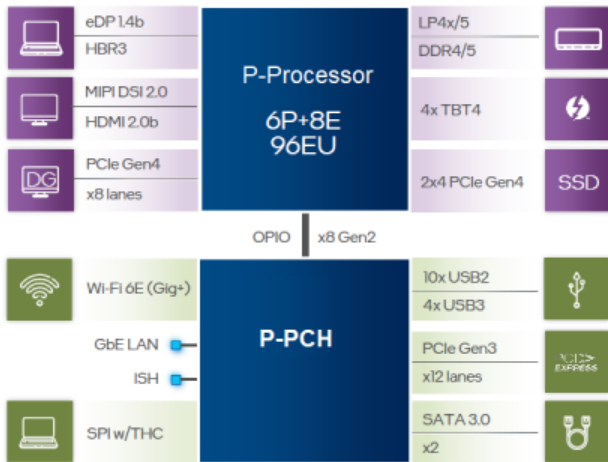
eDP 1.4b
HBR3

MIPI DSI 2.0
HDMI 2.0b

DG
PCIe Gen4
x8 lanes

P-Processor
6P+8E
96EU

LP4x/5
DDR4/5

4x TBT4

2x4 PCIe Gen4
SSD

OPIO
x8 Gen2

Wi-Fi 6E (Gig+)
GbE LAN
ISH
SPI w/THC

P-PCH

10x USB2
4x USB3

PCIe Gen3
x12 lanes
PCI EXPRESS

SATA 3.0
x2